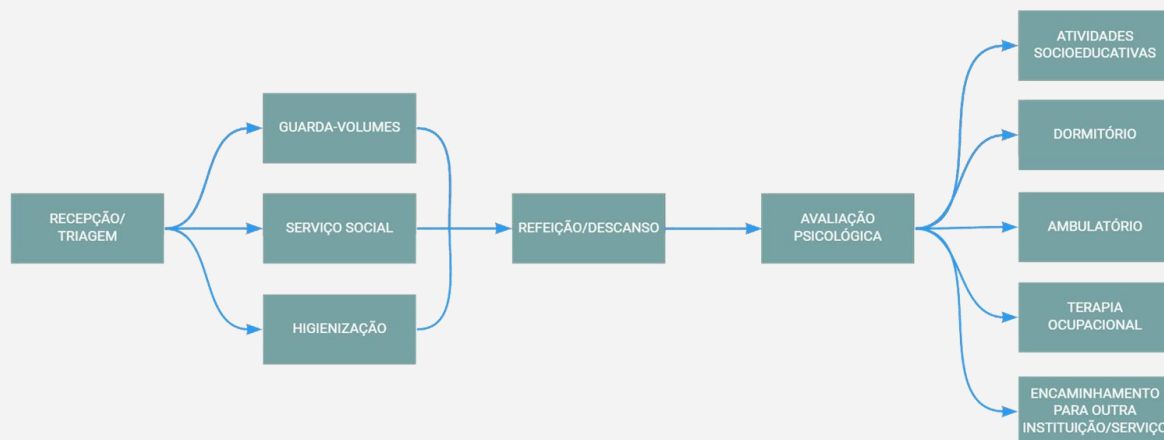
RECEPÇÃO/ TRIAGEM

GUARDA-VOLUMES

SERVIÇO SOCIAL

HIGIENIZAÇÃO

REFEIÇÃO/DESCANSO

AVALIAÇÃO PSICOLÓGICA

ATIVIDADES SOCIOEDUCATIVAS

DORMITÓRIO

AMBULATÓRIO

TERAPIA OCUPACIONAL

ENCAMINHAMENTO PARA OUTRA INSTITUIÇÃO/SERVIÇ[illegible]